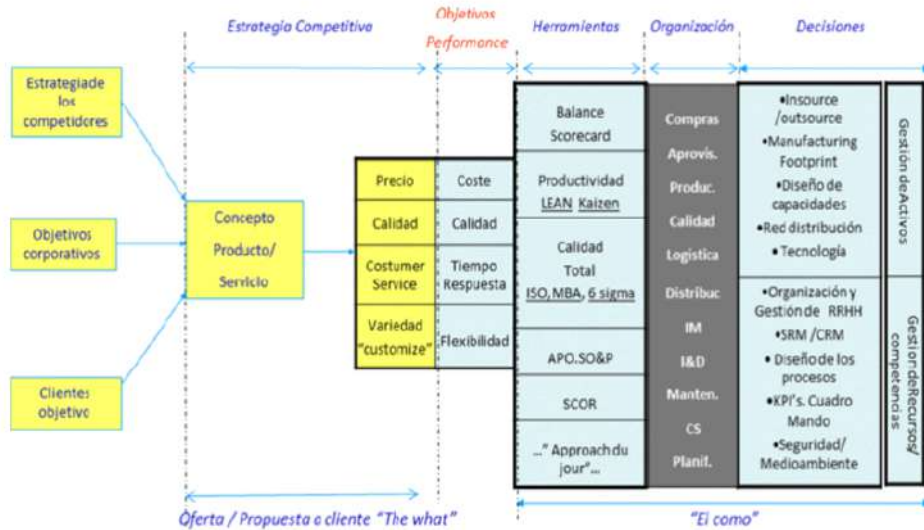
Estrategia Competitiva

Objetivos Performance

Herramientas

Organización

Decisiones

Estrategiade los competidores

Objetivos corporativos

Clientes objetivo

Concepto Producto/ Servicio

Precio

Calidad

Costumer Service

Variedad "customize"

Coste

Calidad

Tiempo Respuesta

Flexibilidad

Balance Scorecard

Productividad LEAN Kaizen

Calidad Total ISO, MBA, 6 sigma

APO.SO&P

SCOR

..." Approach du jour"...

Compras

Aprovis.

Produc.

Calidad

Logística

Distribuc

IM

I&D

Manten.

CS

Planif.

•Insource /outsource

•Manufacturing Footprint

•Diseño de capacidades

•Red distribución

• Tecnología

•Organización y Gestión de RRHH

•SRM /CRM

• Diseño de los procesos

•KPI's. Cuadro Mando

•Seguridad/ Medioambiente

Gestión deActivos

Gestion deRecursos/ competencias

Oferta / Propuesta a cliente "The what"

"El como"